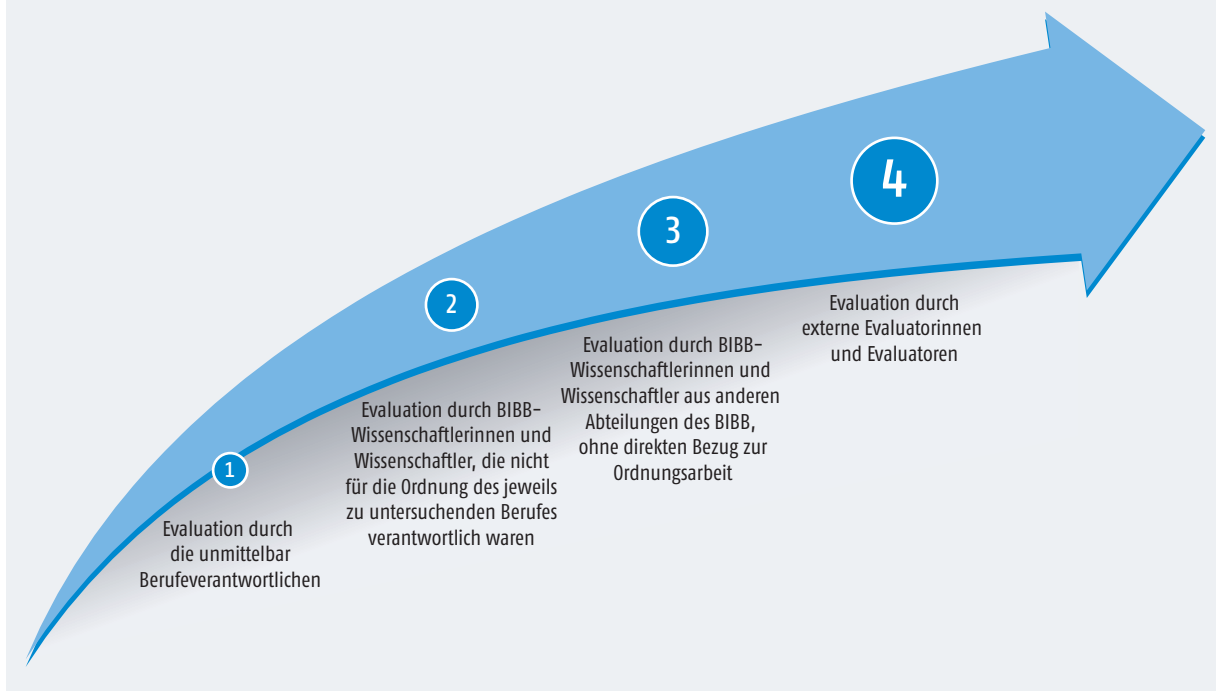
1

Evaluation durch die unmittelbar Berufeverantwortlichen

2

Evaluation durch BIBB-Wissenschaftlerinnen und Wissenschaftler, die nicht für die Ordnung des jeweils zu untersuchenden Berufes verantwortlich waren

3

Evaluation durch BIBB-Wissenschaftlerinnen und Wissenschaftler aus anderen Abteilungen des BIBB, ohne direkten Bezug zur Ordnungsarbeit

4

Evaluation durch externe Evaluatorinnen und Evaluatoren